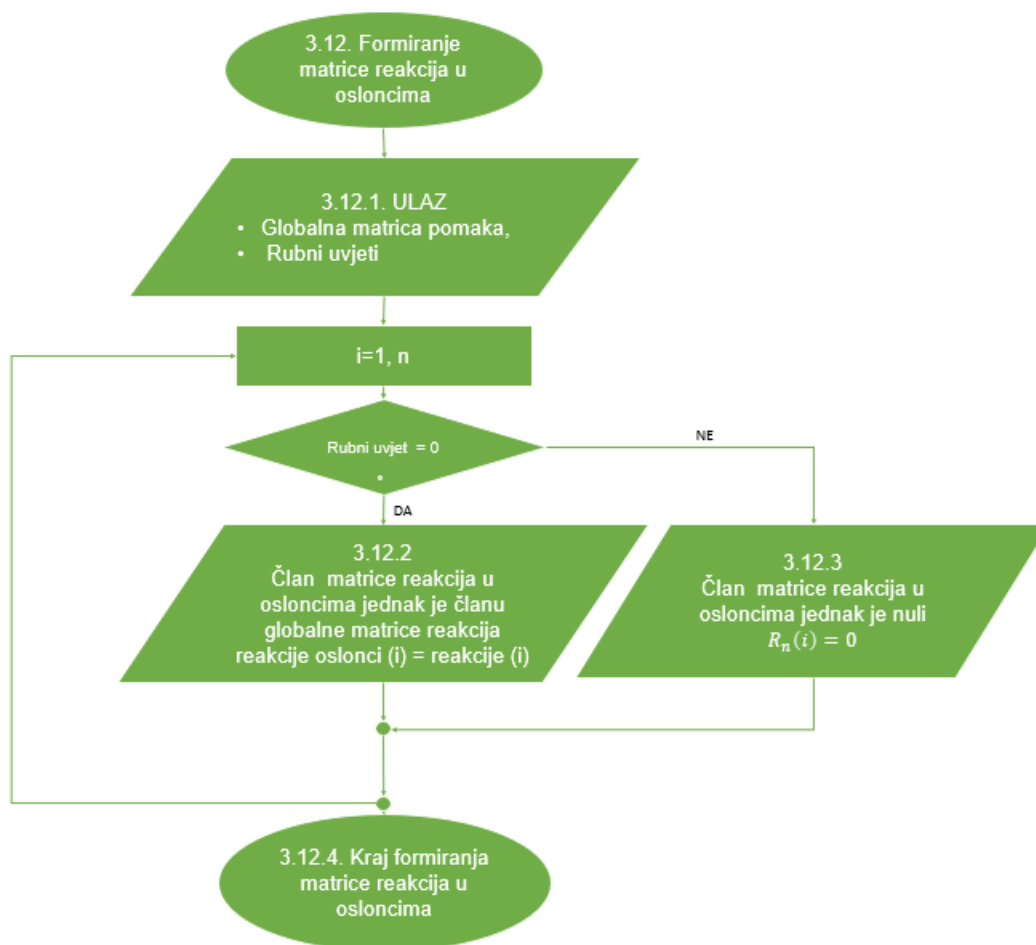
3.12. Formiranje matrice reakcija u osloncima

3.12.1. ULAZ
• Globalna matrica pomaka,
• Rubni uvjeti

i=1, n

Rubni uvjet = 0

NE

DA

3.12.2
Član matrice reakcija u osloncima jednak je članu globalne matrice reakcija
reakcije oslonci (i) = reakcije (i)

3.12.3
Član matrice reakcija u osloncima jednak je nuli
$R_n(i) = 0$

3.12.4. Kraj formiranja matrice reakcija u osloncima